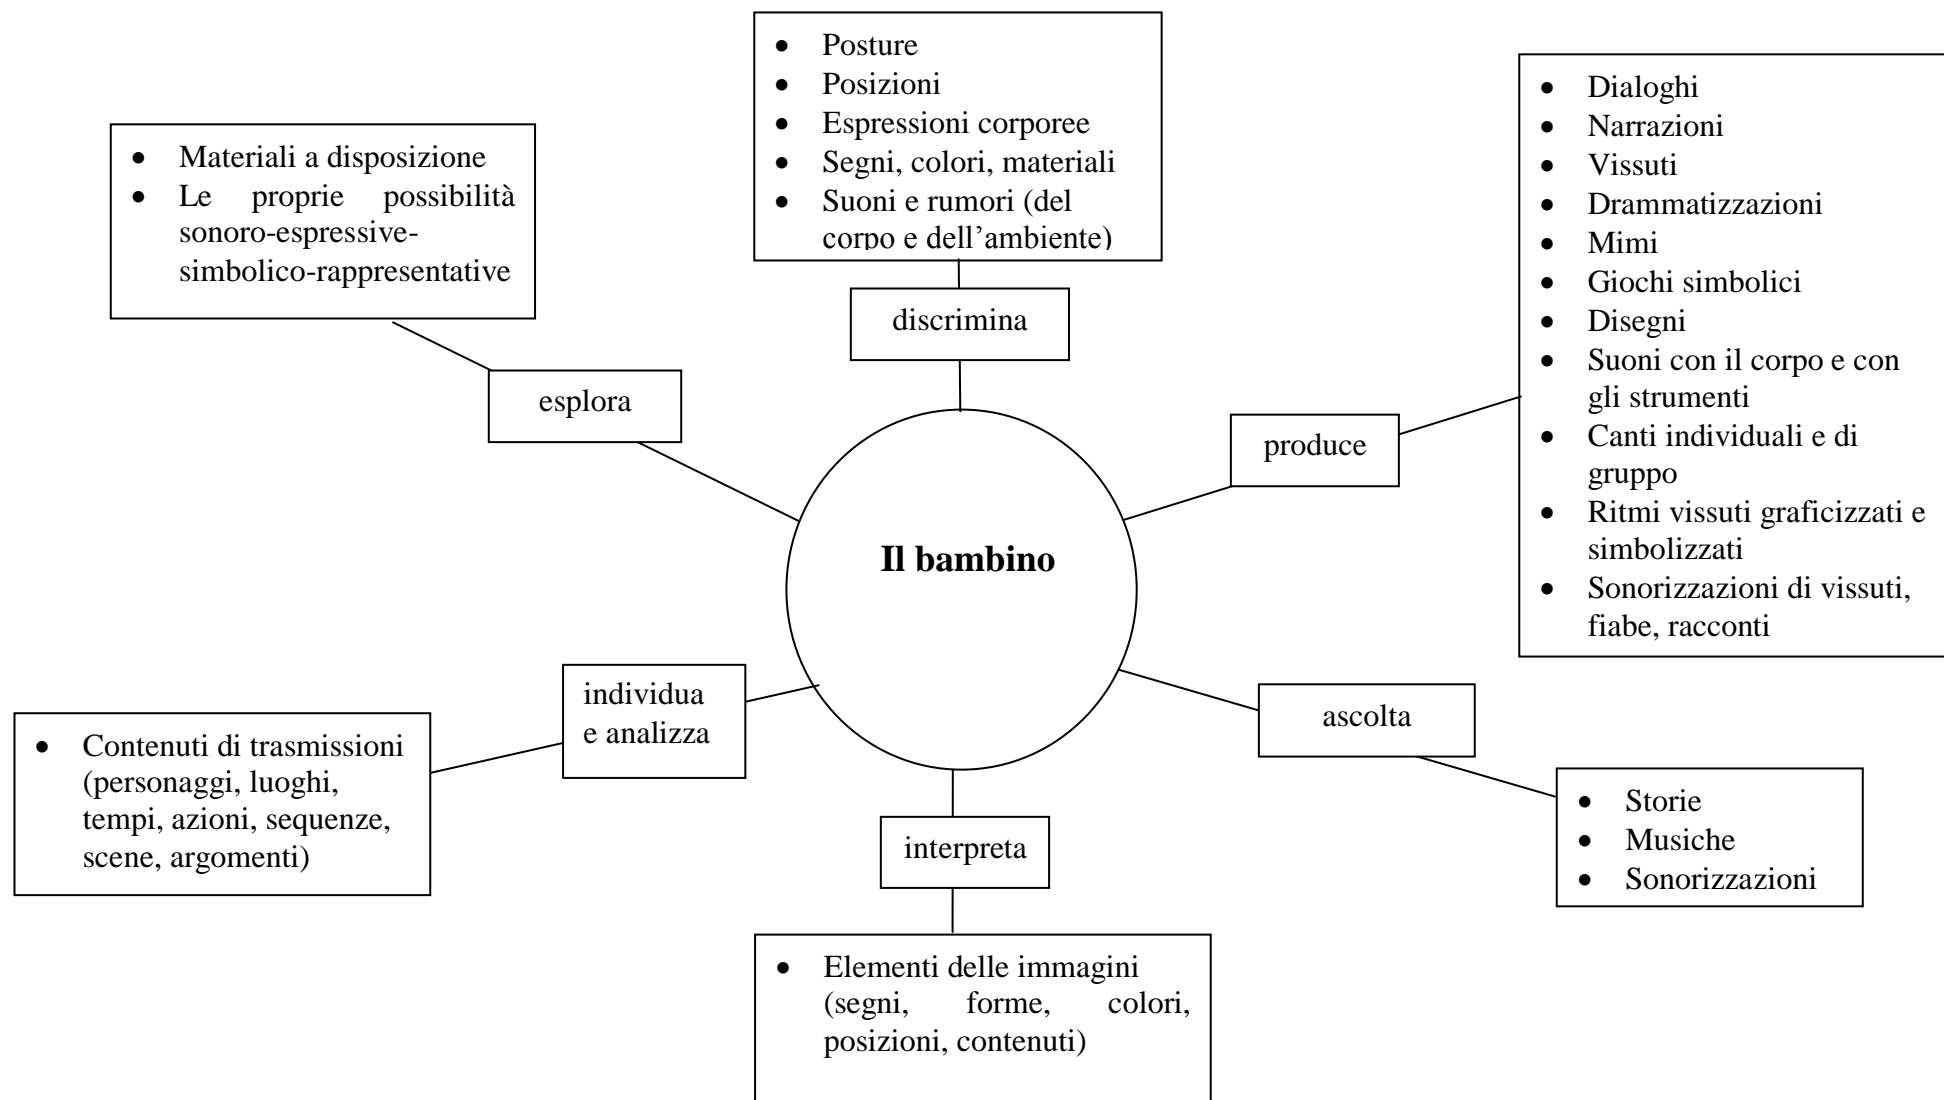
- Posture
- Posizioni
- Espressioni corporee
- Segni, colori, materiali
- Suoni e rumori (del corpo e dell'ambiente)

- Materiali a disposizione
- Le proprie possibilità sonoro-espressive-simbolico-rappresentative

- Dialoghi
- Narrazioni
- Vissuti
- Drammatizzazioni
- Mimi
- Giochi simbolici
- Disegni
- Suoni con il corpo e con gli strumenti
- Canti individuali e di gruppo
- Ritmi vissuti graficizzati e simbolizzati
- Sonorizzazioni di vissuti, fiabe, racconti

discrimina

esplora

produce

**Il bambino**

individua e analizza

ascolta

- Contenuti di trasmissioni (personaggi, luoghi, tempi, azioni, sequenze, scene, argomenti)

- Storie
- Musiche
- Sonorizzazioni

interpreta

- Elementi delle immagini (segni, forme, colori, posizioni, contenuti)